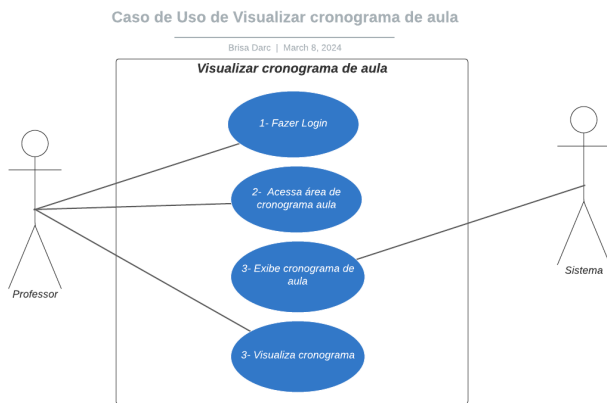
Caso de Uso de Visualizar cronograma de aula

Brisa Darc | March 8, 2024

Visualizar cronograma de aula

1- Fazer Login

2- Acessa área de cronograma aula

3- Exibe cronograma de aula

3- Visualiza cronograma

Professor

Sistema